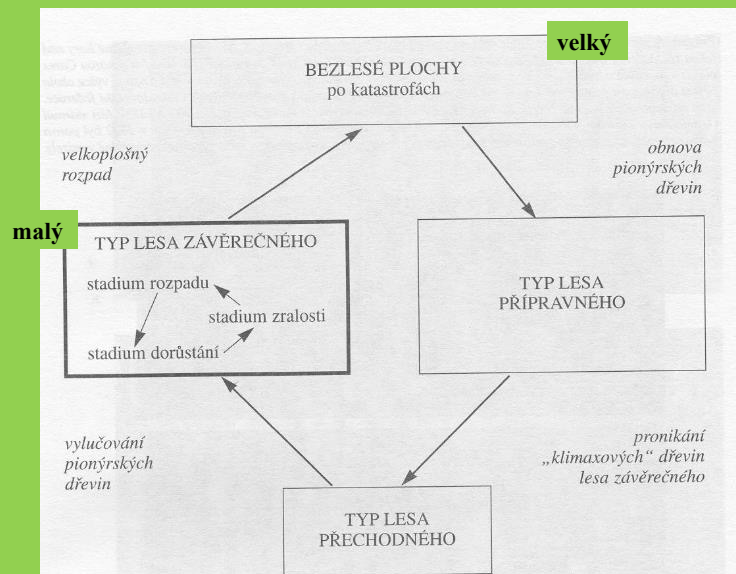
velký

BEZLESÉ PLOCHY
po katastrofách

velkoplošný rozpad

obnova pionýrských dřevin

malý

TYP LESA ZÁVĚREČNÉHO

stadium rozpadu

stadium zralosti

stadium dorůstání

TYP LESA PŘÍPRAVNÉHO

vylučování pionýrských dřevin

pronikání „klimaxových" dřevin lesa závěrečného

TYP LESA PŘECHODNÉHO